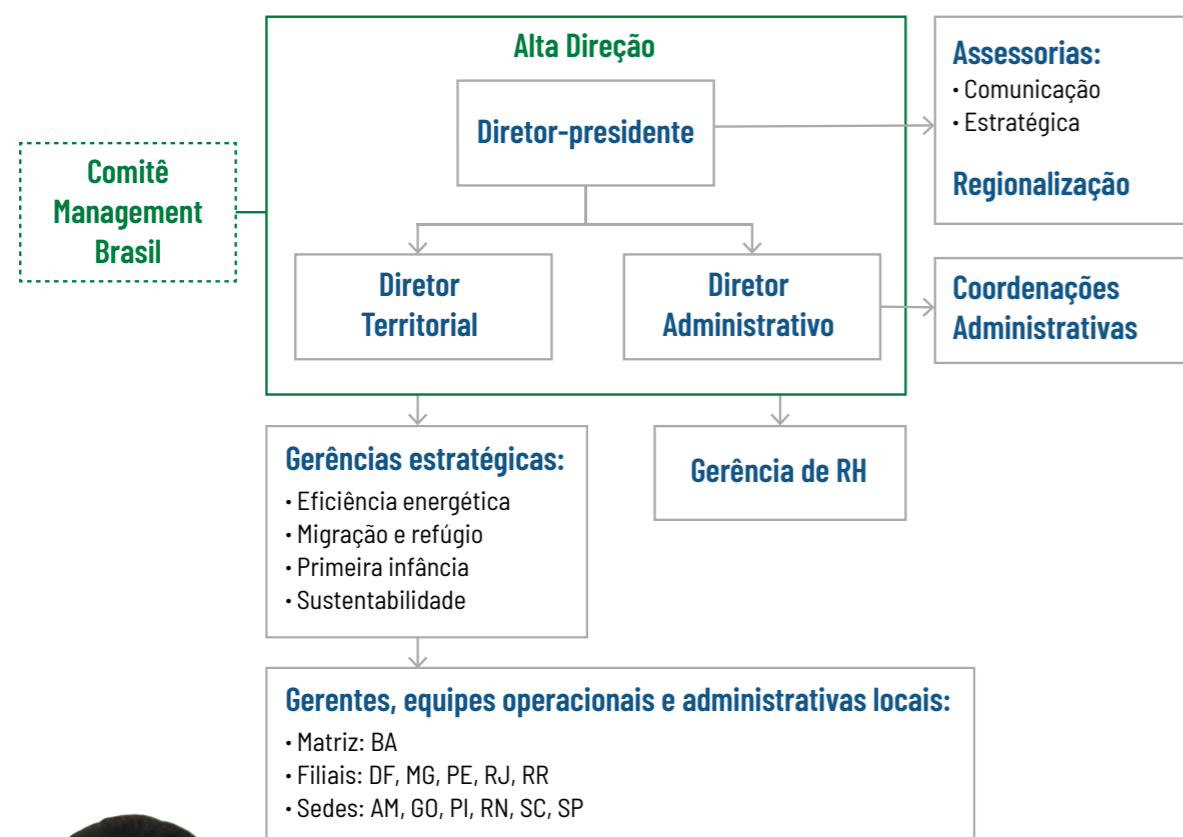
Alta Direção

Comitê Management Brasil

Diretor-presidente

Assessorias:
• Comunicação
• Estratégica

Regionalização

Diretor Territorial

Diretor Administrativo

Coordenações Administrativas

Gerências estratégicas:
• Eficiência energética
• Migração e refúgio
• Primeira infância
• Sustentabilidade

Gerência de RH

Gerentes, equipes operacionais e administrativas locais:
• Matriz: BA
• Filiais: DF, MG, PE, RJ, RR
• Sedes: AM, GO, PI, RN, SC, SP